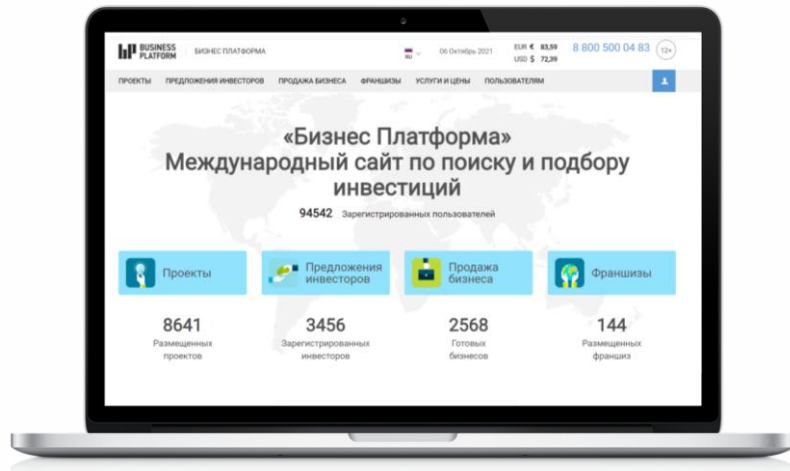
BUSINESS PLATFORM | БИЗНЕС ПЛАТФОРМА

RU

06 Октябрь 2021

EUR € 83,59
USD $ 72,39

8 800 500 04 83

12+

ПРОЕКТЫ ПРЕДЛОЖЕНИЯ ИНВЕСТОРОВ ПРОДАЖА БИЗНЕСА ФРАНШИЗЫ УСЛУГИ И ЦЕНЫ ПОЛЬЗОВАТЕЛЯМ

«Бизнес Платформа»
Международный сайт по поиску и подбору инвестиций

94542 Зарегистрированных пользователей

Проекты

Предложения инвесторов

Продажа бизнеса

Франшизы

8641
Размещенных проектов

3456
Зарегистрированных инвесторов

2568
Готовых бизнесов

144
Размещенных франшиз